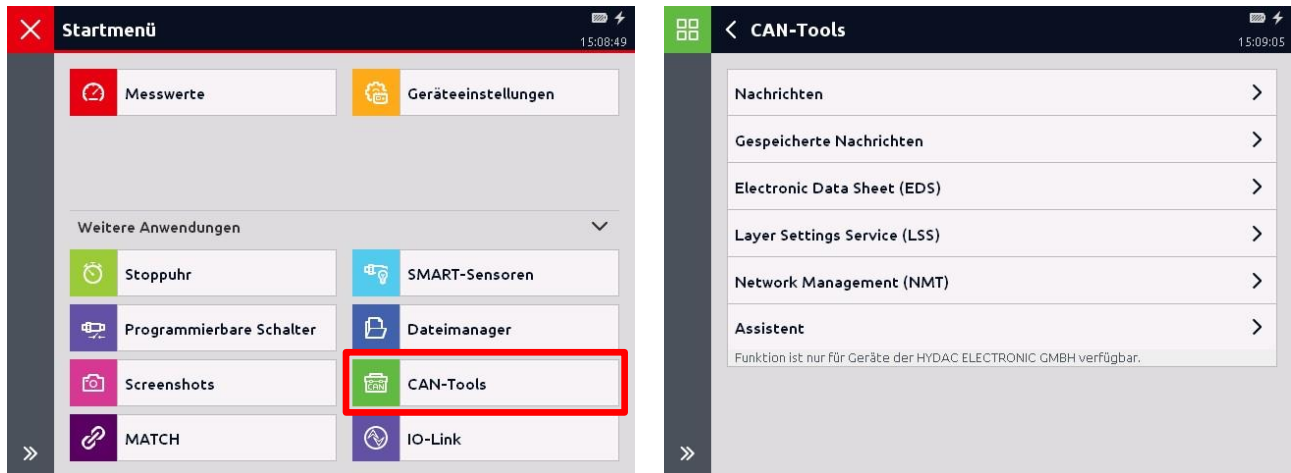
Startmenü
15:08:49

Messwerte

Geräteeinstellungen

Weitere Anwendungen

Stoppuhr

SMART-Sensoren

Programmierbare Schalter

Dateimanager

Screenshots

CAN-Tools

MATCH

IO-Link

»

CAN-Tools
15:09:05

Nachrichten

Gespeicherte Nachrichten

Electronic Data Sheet (EDS)

Layer Settings Service (LSS)

Network Management (NMT)

Assistent

Funktion ist nur für Geräte der HYDAC ELECTRONIC GMBH verfügbar.

»